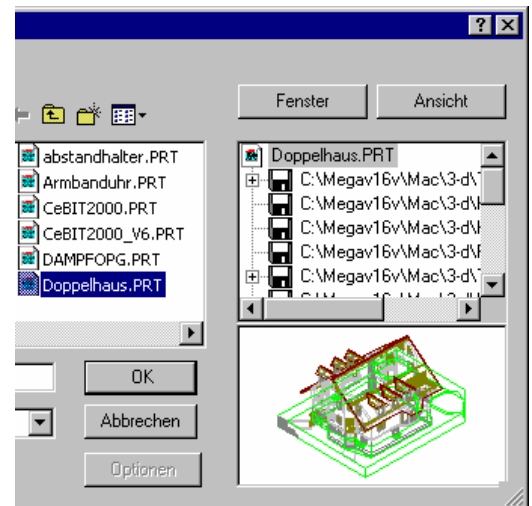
?
Fenster
Ansicht
abstandhalter.PRT
Armbanduhr.PRT
CeBIT2000.PRT
CeBIT2000_V6.PRT
DAMPFOPG.PRT
Doppelhaus.PRT
Doppelhaus.PRT
C:\Megav16v\Mac\3-d\
C:\Megav16v\Mac\3-d\
C:\Megav16v\Mac\3-d\
C:\Megav16v\Mac\3-d\
C:\Megav16v\Mac\3-d\
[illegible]
OK
Abbrechen
Optionen